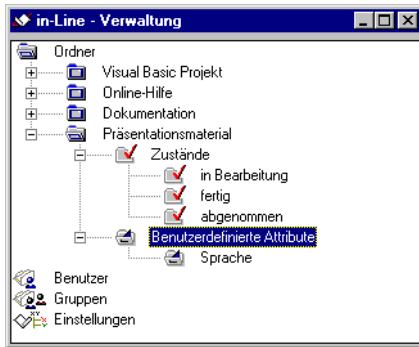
in-Line - Verwaltung

Ordner
Visual Basic Projekt
Online-Hilfe
Dokumentation
Präsentationsmaterial
Zustände
in Bearbeitung
fertig
abgenommen
Benutzerdefinierte Attribute
Sprache

Benutzer
Gruppen
Einstellungen